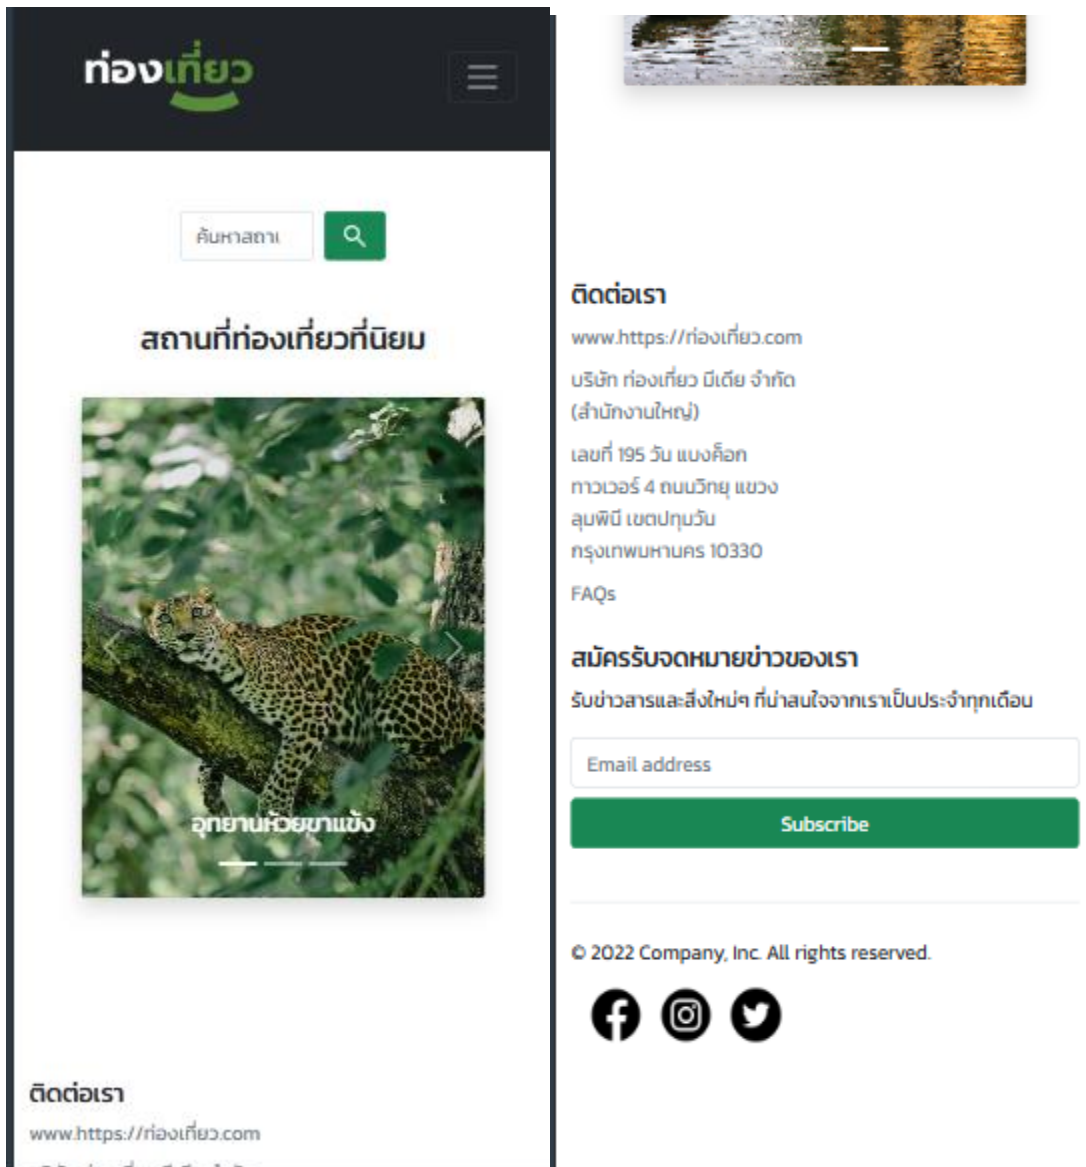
ท่องเที่ยว

ค้นหาสถา

สถานที่ท่องเที่ยวที่นิยม

อุทยานห้วยขาแข้ง

ติดต่อเรา

www.https://ท่องเที่ยว.com

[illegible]

ติดต่อเรา

www.https://ท่องเที่ยว.com

บริษัท ท่องเที่ยว มีเดีย จำกัด (สำนักงานใหญ่)

เลขที่ 195 วัน แบงค็อก ทาวเวอร์ 4 ถนนวิทยุ แขวง ลุมพินี เขตปทุมวัน กรุงเทพมหานคร 10330

FAQs

สมัครรับจดหมายข่าวของเรา

รับข่าวสารและสิ่งใหม่ๆ ที่น่าสนใจจากเราเป็นประจำทุกเดือน

Email address

Subscribe

© 2022 Company, Inc. All rights reserved.